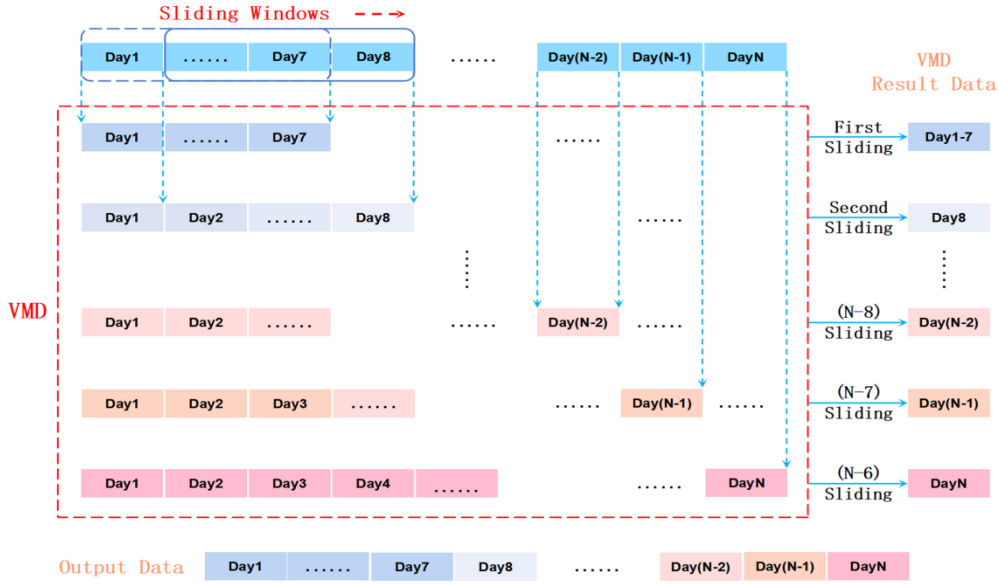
Sliding Windows

Day1 ...... Day7 Day8 ...... Day(N-2) Day(N-1) DayN

VMD Result Data

VMD

Day1 ...... Day7 ...... First Sliding Day1-7

Day1 Day2 ...... Day8 ...... Second Sliding Day8

Day1 Day2 ...... ...... Day(N-2) ...... (N-8) Sliding Day(N-2)

Day1 Day2 Day3 ...... ...... Day(N-1) ...... (N-7) Sliding Day(N-1)

Day1 Day2 Day3 Day4 ...... ...... DayN (N-6) Sliding DayN

Output Data Day1 ...... Day7 Day8 ...... Day(N-2) Day(N-1) DayN